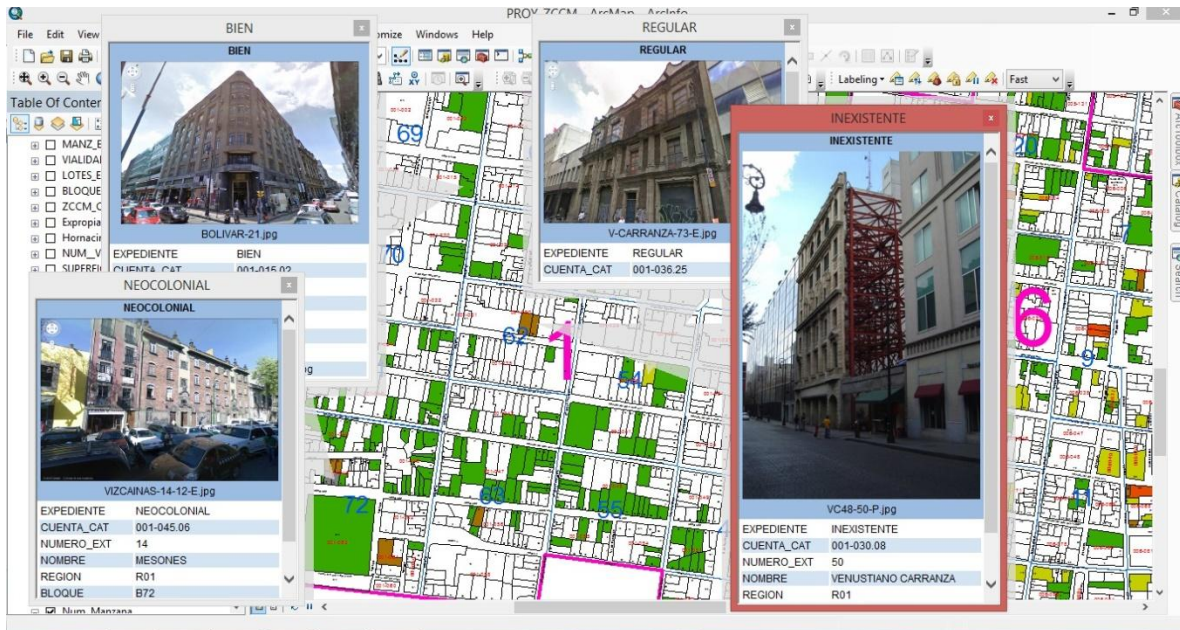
PROY_ZCCM - ArcMap - ArcInfo

File Edit View

omize Windows Help

Labeling Fast

Table Of Conter

MANZ_E
VIALIDAL
LOTES_E
BLOQUE
ZCCM_C
Expropia
Hornacir
NUM_V
SUPERFI

Num_Manzana

BIEN

BIEN

BOLIVAR-21.jpg

| EXPEDIENTE | BIEN |
|---|---|
| CUENTA_CAT | 001-015.02 |

REGULAR

REGULAR

V-CARRANZA-73-E.jpg

| EXPEDIENTE | REGULAR |
|---|---|
| CUENTA_CAT | 001-036.25 |

NEOCOLONIAL

NEOCOLONIAL

VIZCAINAS-14-12-E.jpg

| EXPEDIENTE | NEOCOLONIAL |
|---|---|
| CUENTA_CAT | 001-045.06 |
| NUMERO_EXT | 14 |
| NOMBRE | MESONES |
| REGION | R01 |
| BLOQUE | B72 |

INEXISTENTE

INEXISTENTE

VC48-50-P.jpg

| EXPEDIENTE | INEXISTENTE |
|---|---|
| CUENTA_CAT | 001-030.08 |
| NUMERO_EXT | 50 |
| NOMBRE | VENUSTIANO CARRANZA |
| REGION | R01 |

69 70 62 1 54 72 63 55 20 6 9 11